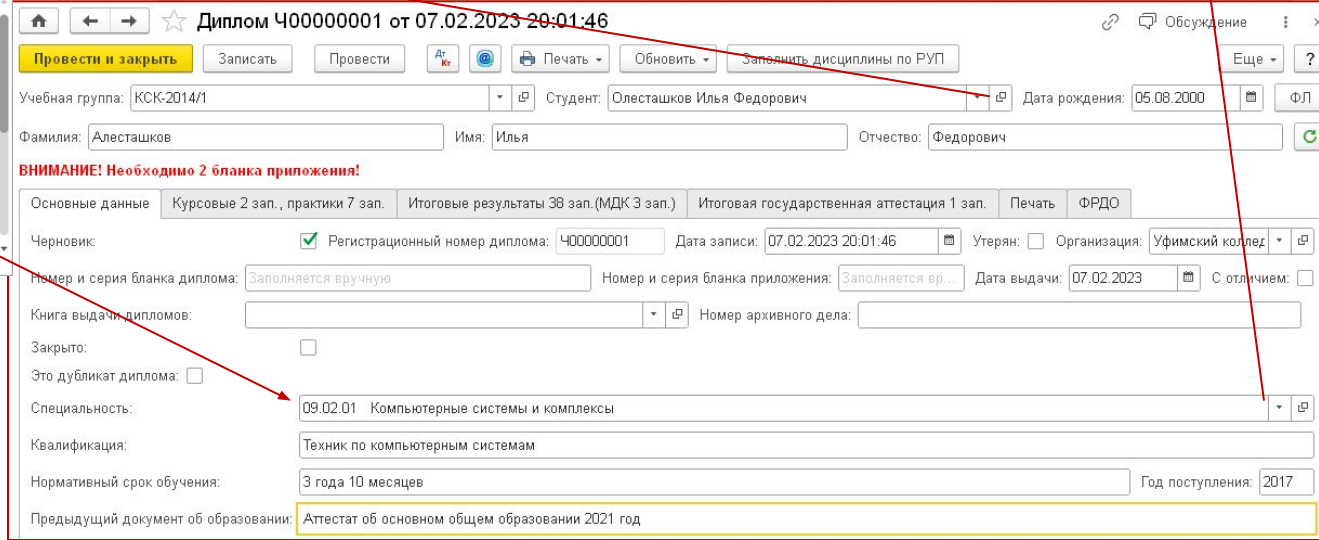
Диплом Ч00000001 от 07.02.2023 20:01:46

Обсуждение

Провести и закрыть | Записать | Провести | Печать | Обновить | Заполнить дисциплины по РУП | Еще | ?

Учебная группа: КСК-2014/1 Студент: Олесташков Илья Федорович Дата рождения: 05.08.2000 ФЛ

Фамилия: Алесташков Имя: Илья Отчество: Федорович

ВНИМАНИЕ! Необходимо 2 бланка приложения!

Основные данные | Курсовые 2 зап., практики 7 зап. | Итоговые результаты 38 зап.(МДК 3 зап.) | Итоговая государственная аттестация 1 зап. | Печать | ФРДО

Черновик: Регистрационный номер диплома: Ч00000001 Дата записи: 07.02.2023 20:01:46 Утерян: Организация: Уфимский колледж

Номер и серия бланка диплома: Заполняется вручную Номер и серия бланка приложения: Заполняется вр... Дата выдачи: 07.02.2023 С отличием:

Книга выдачи дипломов: Номер архивного дела:

Закрыто:

Это дубликат диплома:

Специальность: 09.02.01 Компьютерные системы и комплексы

Квалификация: Техник по компьютерным системам

Нормативный срок обучения: 3 года 10 месяцев Год поступления: 2017

Предыдущий документ об образовании: Аттестат об основном общем образовании 2021 год